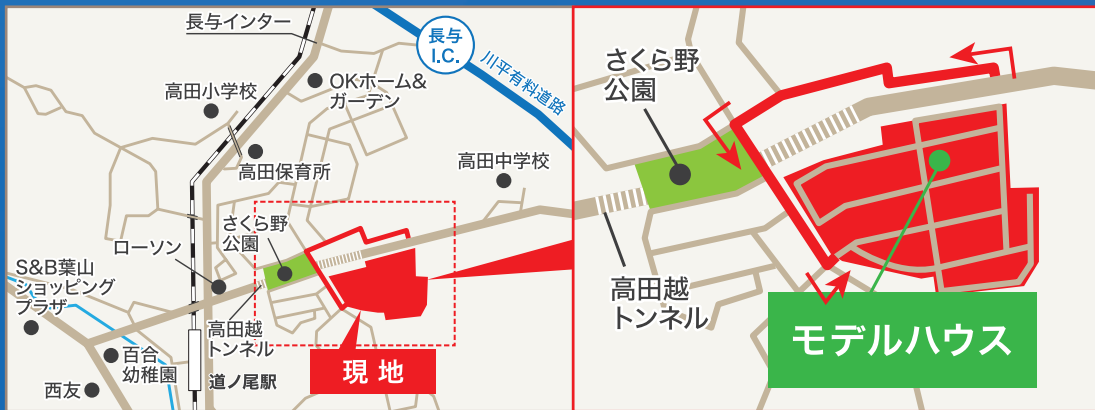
長与インター

長与
I.C.

川平有料道路

高田小学校

OKホーム&
ガーデン

高田保育所

高田中学校

さくら野
公園

ローソン

S&B葉山
ショッピング
プラザ

高田越
トンネル

百合
幼稚園

道ノ尾駅

西友

現 地

さくら野
公園

高田越
トンネル

モデルハウス